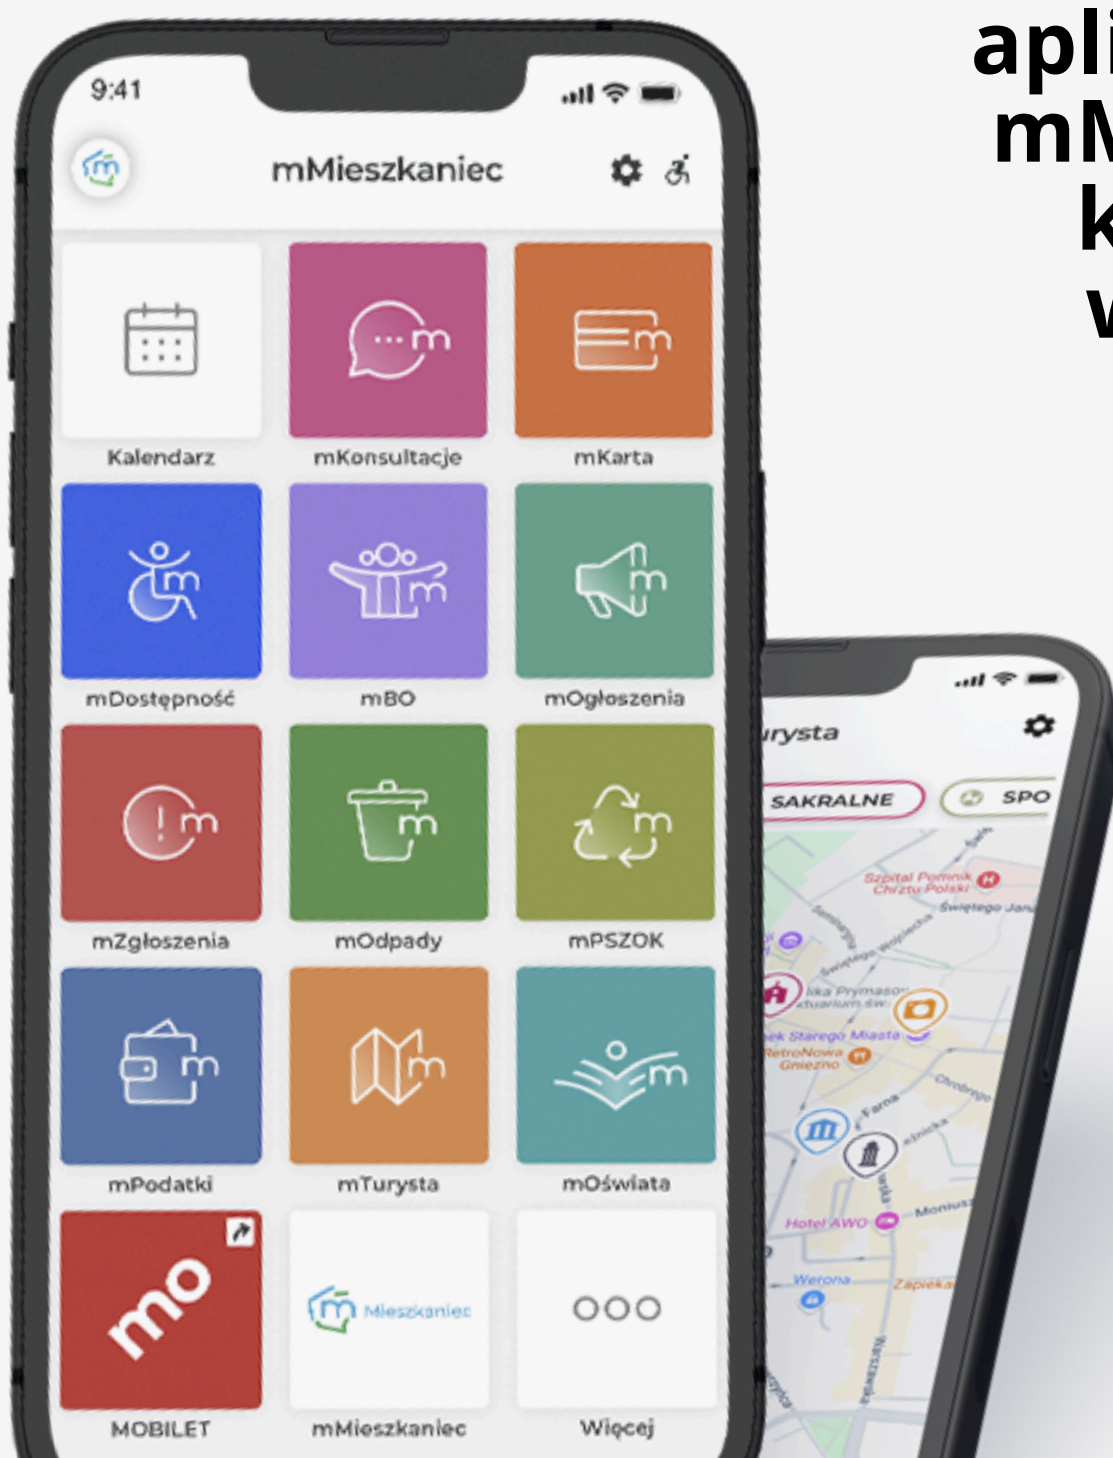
apli
mM
k
w

9:41

mMieszkaniec

Kalendarz
mKonsultacje
mKarta
mDostępność
mBO
mOgłoszenia
mZgłoszenia
mOdpady
mPSZOK
mPodatki
mTurysta
mOświata
mo
MOBILET
Mieszkaniec
mMieszkaniec
Wlęcej

urysta
SAKRALNE
SPO
Szpital Pomnik Chrztu Polski
Świętego Jana
Świętego Wojciecha
Bazylika Prymasowska
Rynek Starego Miasta
RetroNowa Gniezno
Chrobrego
Farna
Hotel AWO
Werona
Zapieka
Warszawska